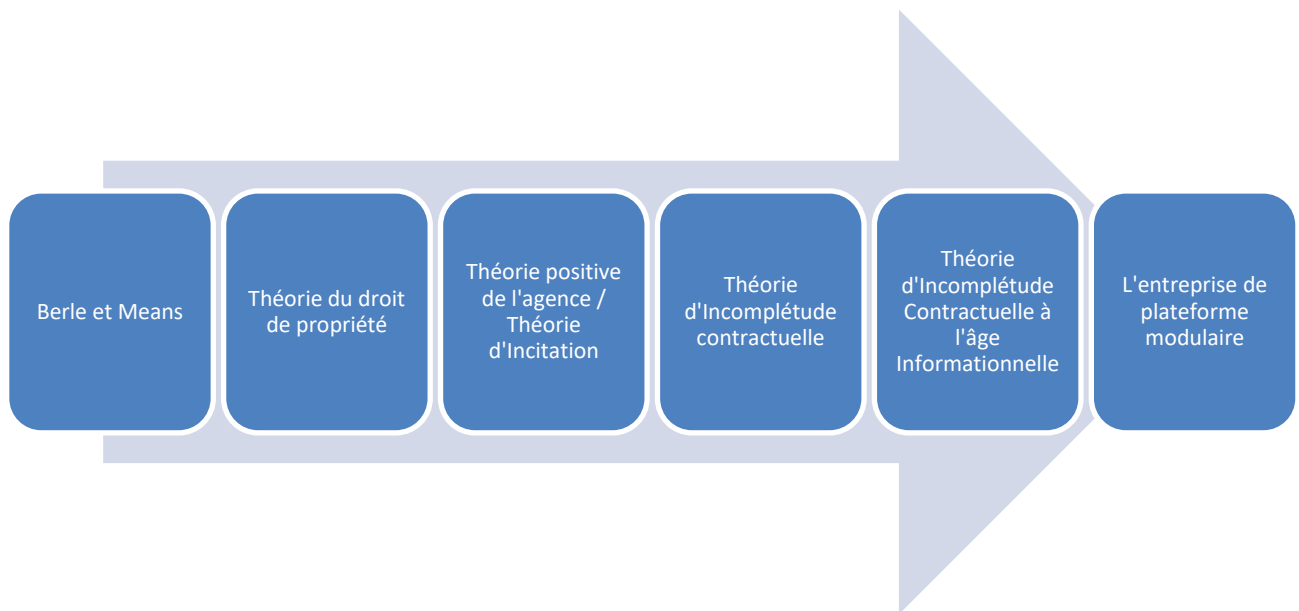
Berle et Means

Théorie du droit de propriété

Théorie positive de l'agence / Théorie d'Incitation

Théorie d'Incomplétude contractuelle

Théorie d'Incomplétude Contractuelle à l'âge Informationnelle

L'entreprise de plateforme modulaire